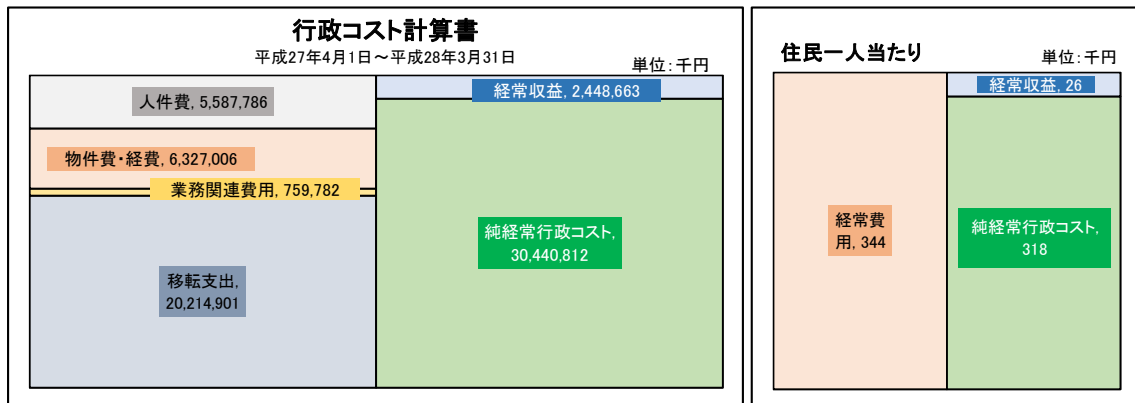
行政コスト計算書
平成27年4月1日～平成28年3月31日
単位：千円

人件費, 5,587,786
物件費・経費, 6,327,006
業務関連費用, 759,782
移転支出, 20,214,901
経常収益, 2,448,663
純経常行政コスト, 30,440,812

住民一人当たり
単位：千円

経常費用, 344
経常収益, 26
純経常行政コスト, 318